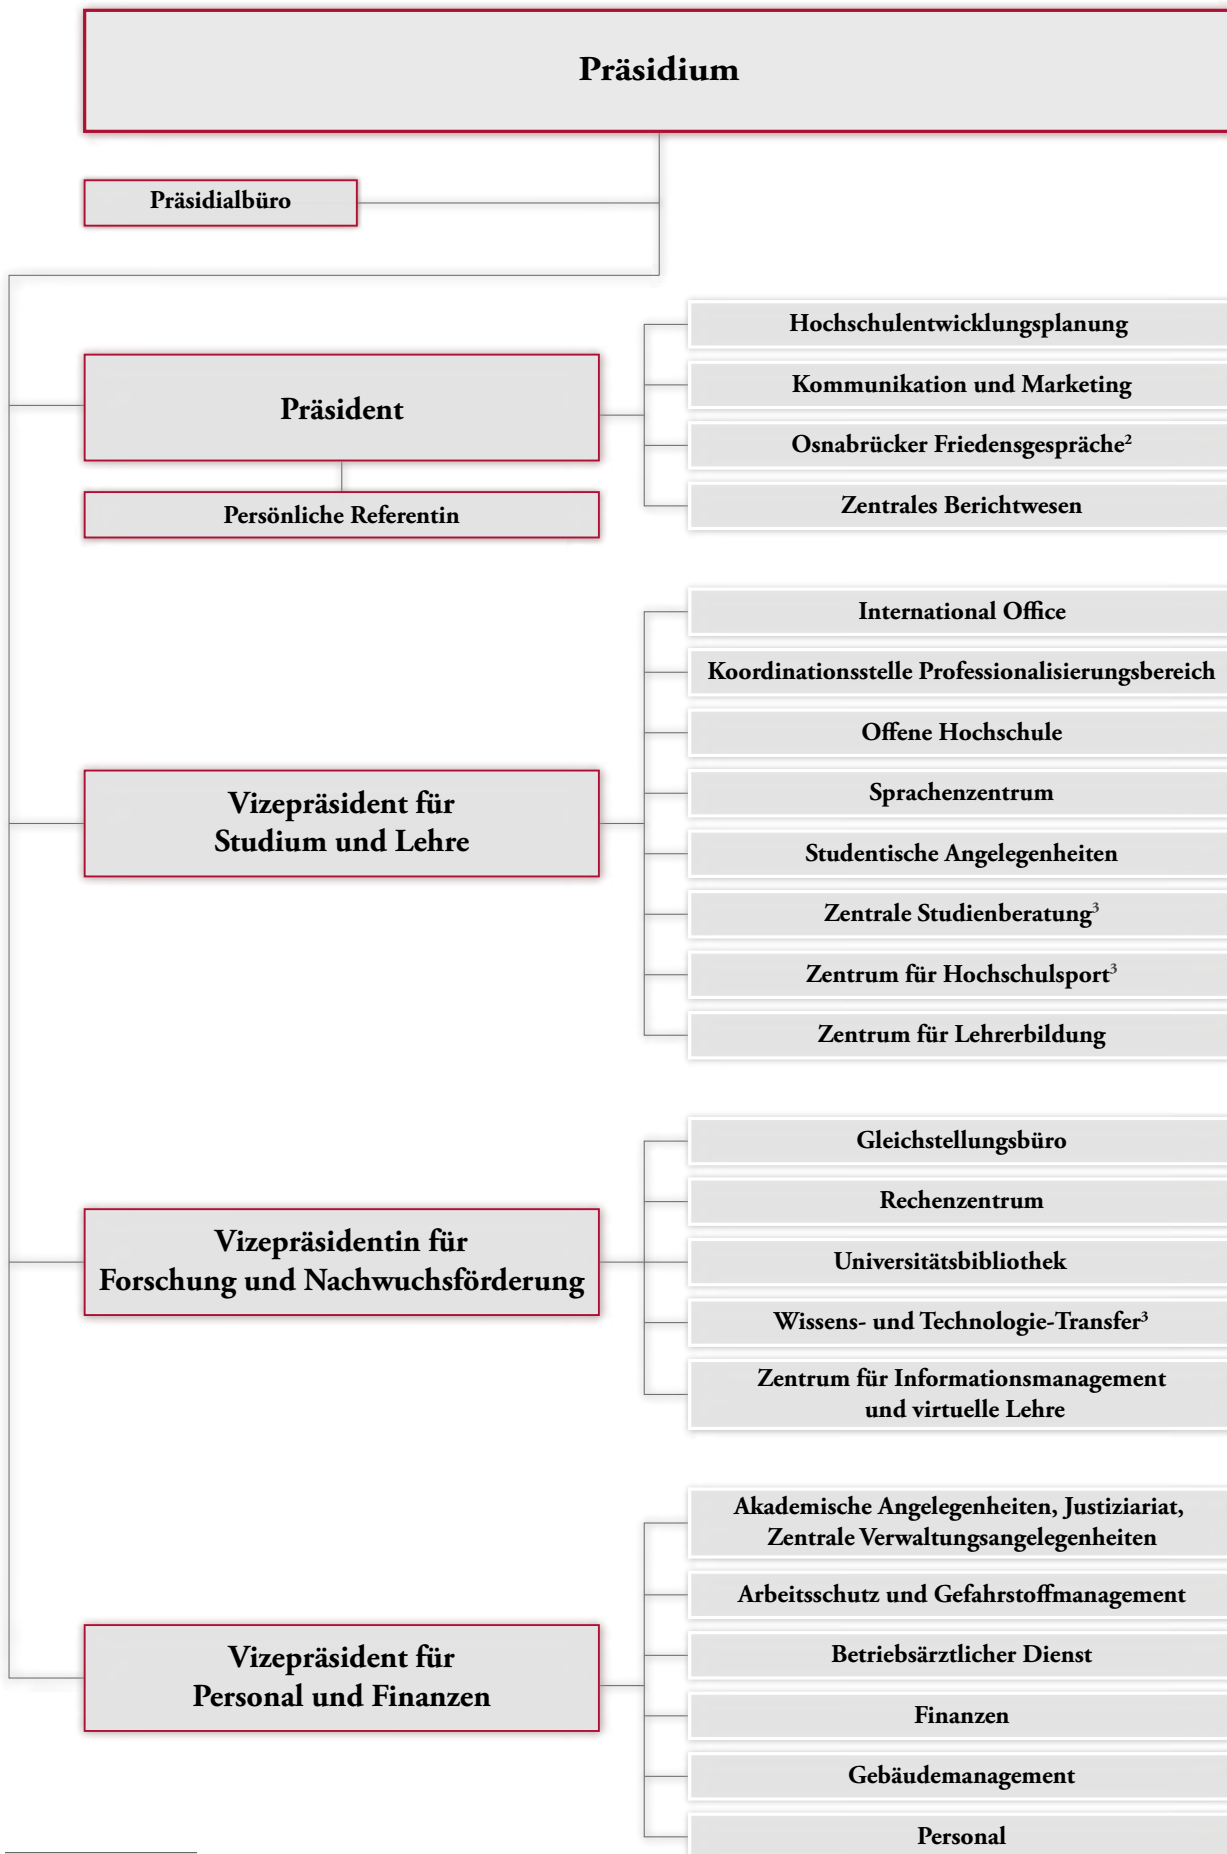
Präsidium

Präsidialbüro

Präsident

Persönliche Referentin

Hochschulentwicklungsplanung

Kommunikation und Marketing

Osnabrücker Friedensgespräche$^2$

Zentrales Berichtwesen

Vizepräsident für Studium und Lehre

International Office

Koordinationsstelle Professionalisierungsbereich

Offene Hochschule

Sprachenzentrum

Studentische Angelegenheiten

Zentrale Studienberatung$^3$

Zentrum für Hochschulsport$^3$

Zentrum für Lehrerbildung

Vizepräsidentin für Forschung und Nachwuchsförderung

Gleichstellungsbüro

Rechenzentrum

Universitätsbibliothek

Wissens- und Technologie-Transfer$^3$

Zentrum für Informationsmanagement und virtuelle Lehre

Vizepräsident für Personal und Finanzen

Akademische Angelegenheiten, Justiziariat, Zentrale Verwaltungsangelegenheiten

Arbeitsschutz und Gefahrstoffmanagement

Betriebsärztlicher Dienst

Finanzen

Gebäudemanagement

Personal